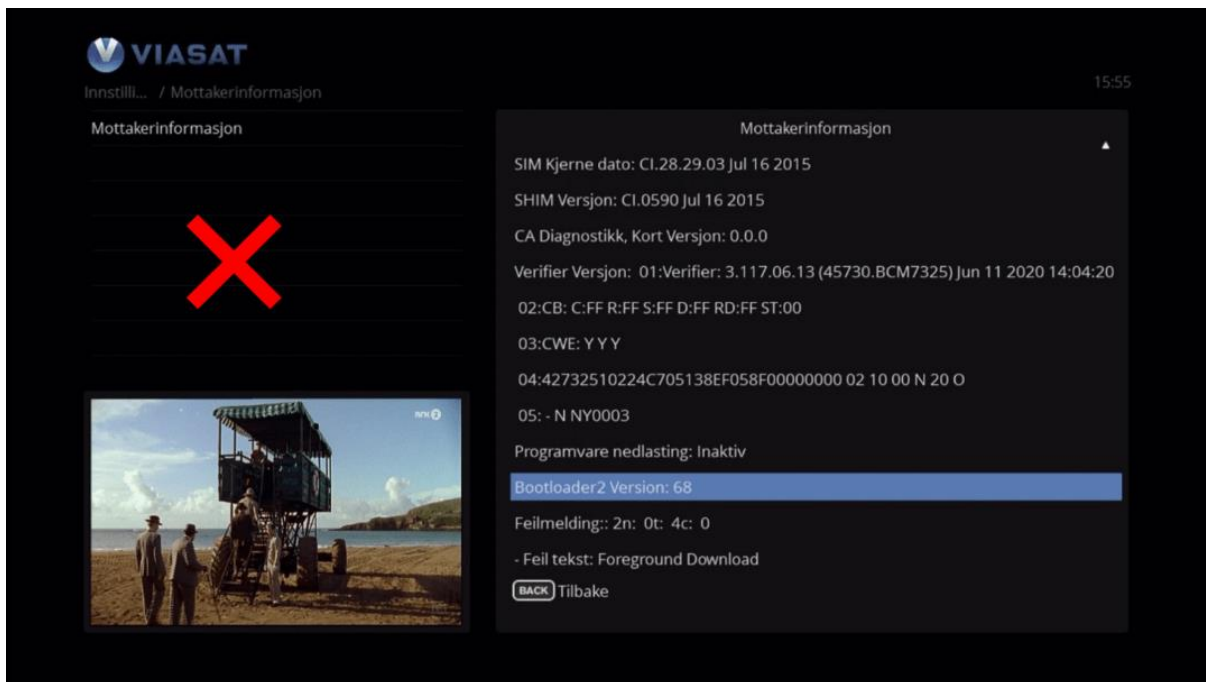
VIASAT
Innstilli... / Mottakerinformasjon

15:55

Mottakerinformasjon

nrk2

Mottakerinformasjon
SIM Kjerne dato: CI.28.29.03 Jul 16 2015
SHIM Versjon: CI.0590 Jul 16 2015
CA Diagnostikk, Kort Versjon: 0.0.0
Verifier Versjon: 01:Verifier: 3.117.06.13 (45730.BCM7325) Jun 11 2020 14:04:20
02:CB: C:FF R:FF S:FF D:FF RD:FF ST:00
03:CWE: Y Y Y
04:42732510224C705138EF058F00000000 02 10 00 N 20 O
05: - N NY0003
Programvare nedlasting: Inaktiv
Bootloader2 Version: 68
Feilmelding:: 2n: 0t: 4c: 0
- Feil tekst: Foreground Download
BACK Tilbake